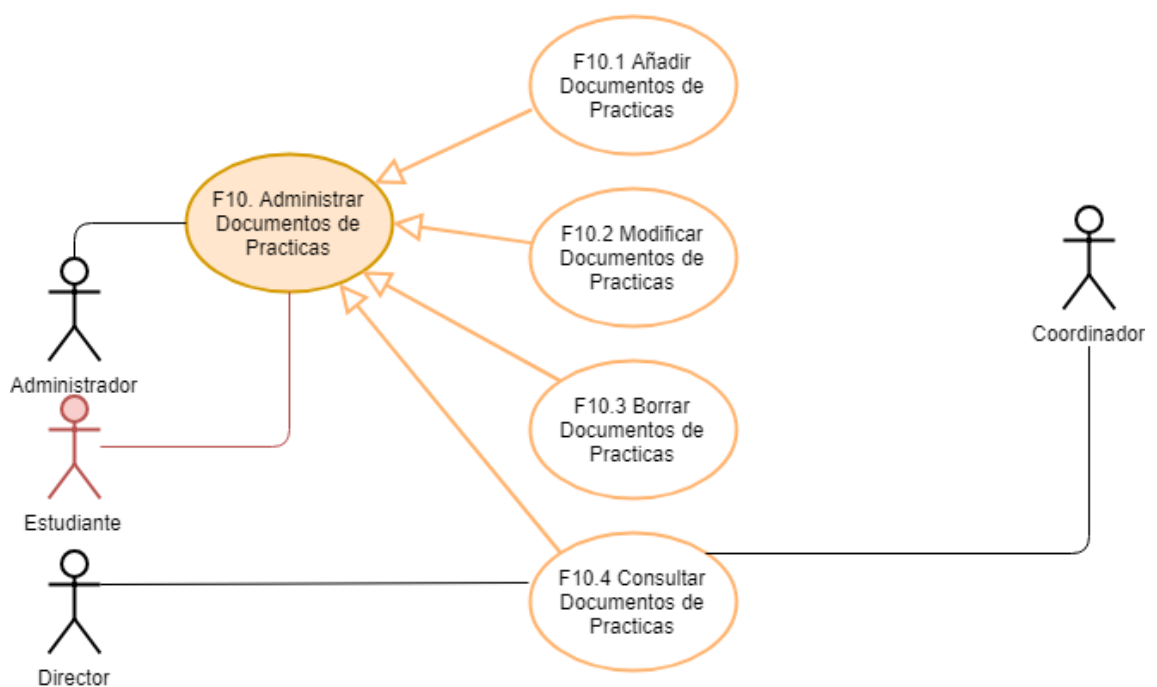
F10.1 Añadir Documentos de Practicas

F10. Administrar Documentos de Practicas

F10.2 Modificar Documentos de Practicas

Coordinador

Administrador

F10.3 Borrar Documentos de Practicas

Estudiante

F10.4 Consultar Documentos de Practicas

Director